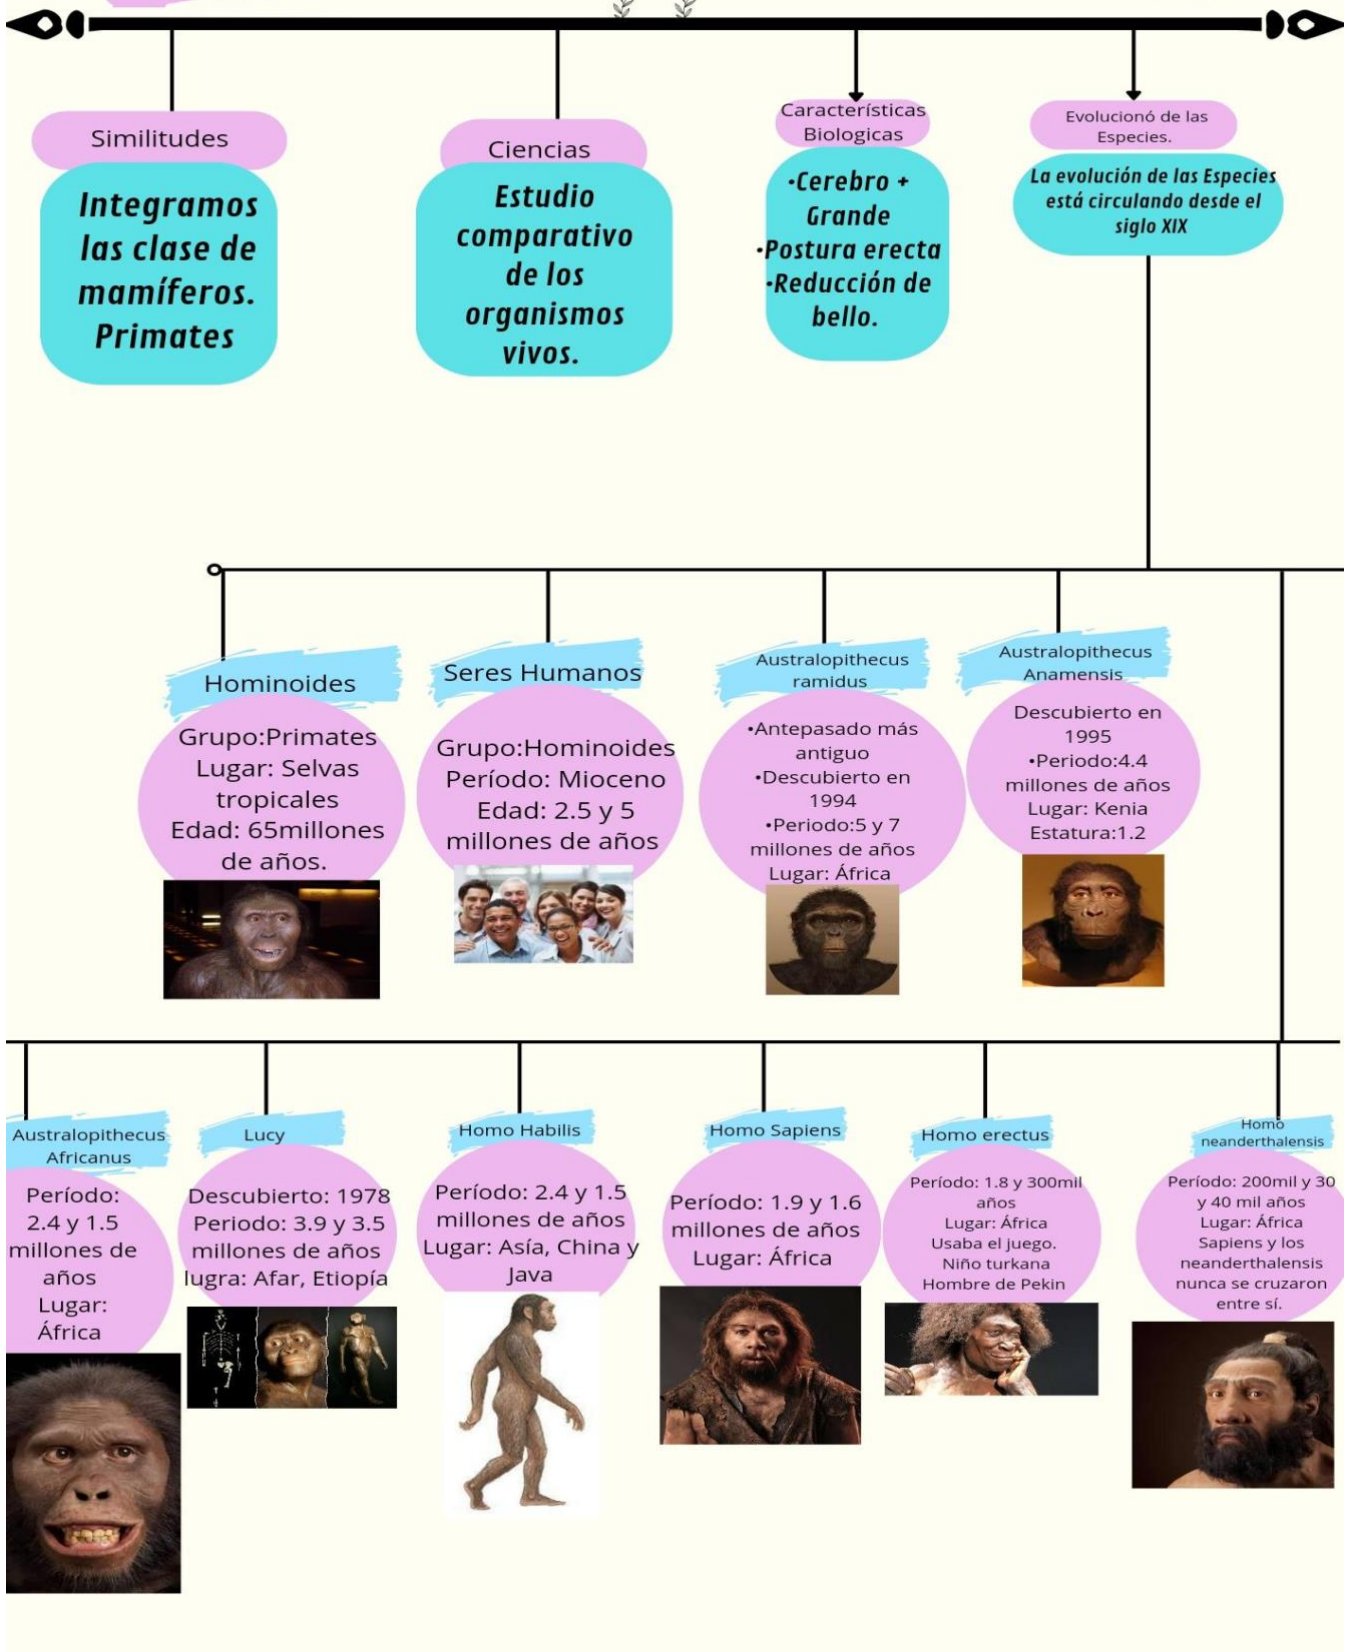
Similitudes

Integramos las clase de mamíferos. Primates

Ciencias

Estudio comparativo de los organismos vivos.

Características Biologicas

•Cerebro + Grande
•Postura erecta
•Reducción de bello.

Evolucionó de las Especies.

La evolución de las Especies está circulando desde el siglo XIX

Hominoides

Grupo:Primates
Lugar: Selvas tropicales
Edad: 65millones de años.

Seres Humanos

Grupo:Hominoides
Período: Mioceno
Edad: 2.5 y 5 millones de años

Australopithecus ramidus

•Antepasado más antiguo
•Descubierto en 1994
•Periodo:5 y 7 millones de años
Lugar: África

Australopithecus Anamensis

Descubierto en 1995
•Periodo:4.4 millones de años
Lugar: Kenia
Estatura:1.2

Australopithecus Africanus

Período: 2.4 y 1.5 millones de años
Lugar: África

Lucy

Descubierto: 1978
Periodo: 3.9 y 3.5 millones de años
lugra: Afar, Etiopía

Homo Habilis

Período: 2.4 y 1.5 millones de años
Lugar: Asía, China y Java

Homo Sapiens

Período: 1.9 y 1.6 millones de años
Lugar: África

Homo erectus

Período: 1.8 y 300mil años
Lugar: África
Usaba el juego.
Niño turkana
Hombre de Pekin

Homo neanderthalensis

Período: 200mil y 30 y 40 mil años
Lugar: África
Sapiens y los neanderthalensis nunca se cruzaron entre sí.